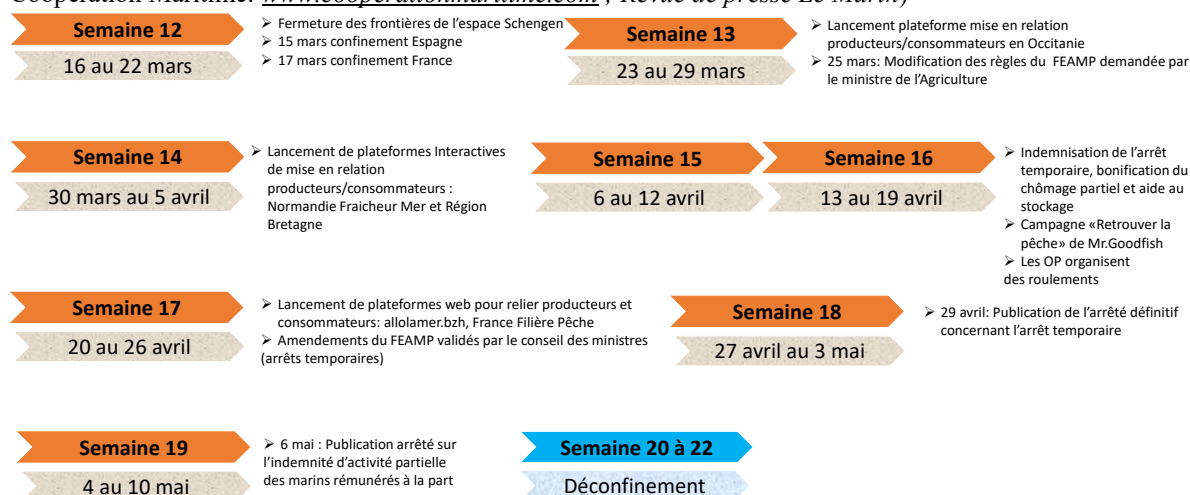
Coopération Maritime: www.cooperationmaritime.com ; Revue de presse Le Marin)

Semaine 12

16 au 22 mars

➢ Fermeture des frontières de l'espace Schengen
➢ 15 mars confinement Espagne
➢ 17 mars confinement France

Semaine 13

23 au 29 mars

➢ Lancement plateforme mise en relation producteurs/consommateurs en Occitanie
➢ 25 mars: Modification des règles du FEAMP demandée par le ministre de l'Agriculture

Semaine 14

30 mars au 5 avril

➢ Lancement de plateformes Interactives de mise en relation producteurs/consommateurs : Normandie Fraicheur Mer et Région Bretagne

Semaine 15

6 au 12 avril

Semaine 16

13 au 19 avril

➢ Indemnisation de l'arrêt temporaire, bonification du chômage partiel et aide au stockage
➢ Campagne «Retrouver la pêche» de Mr.Goodfish
➢ Les OP organisent des roulements

Semaine 17

20 au 26 avril

➢ Lancement de plateformes web pour relier producteurs et consommateurs: allolamer.bzh, France Filière Pêche
➢ Amendements du FEAMP validés par le conseil des ministres (arrêts temporaires)

Semaine 18

27 avril au 3 mai

➢ 29 avril: Publication de l'arrêté définitif concernant l'arrêt temporaire

Semaine 19

4 au 10 mai

➢ 6 mai : Publication arrêté sur l'indemnité d'activité partielle des marins rémunérés à la part

Semaine 20 à 22

Déconfinement